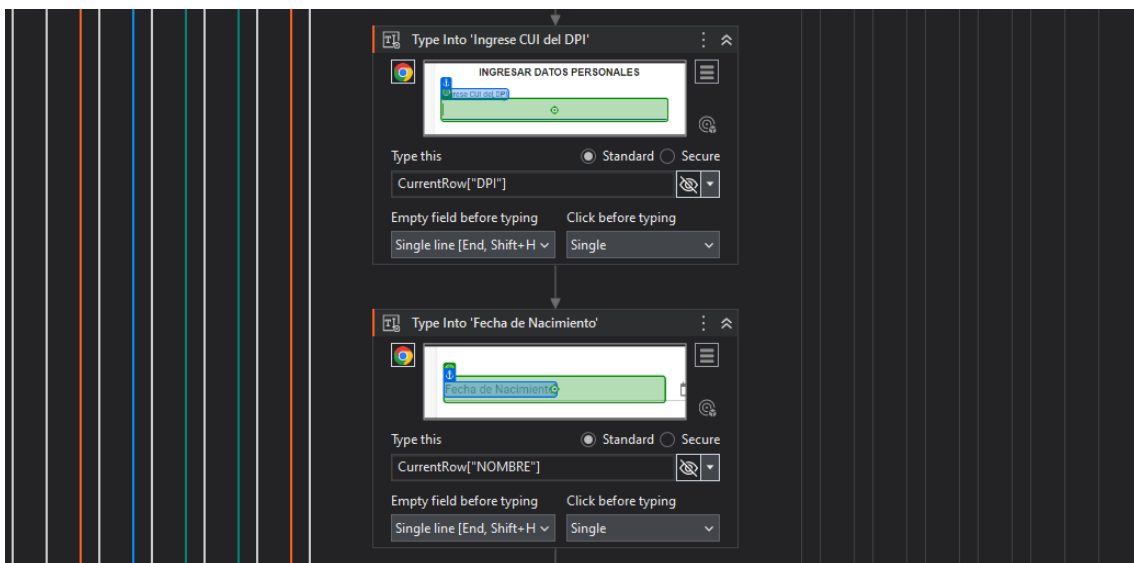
Type Into 'Ingrese CUI del DPI'

INGRESAR DATOS PERSONALES

Ingrese CUI del DPI

Type this

Standard Secure

CurrentRow["DPI"]

Empty field before typing

Click before typing

Single line [End, Shift+H

Single

Type Into 'Fecha de Nacimiento'

Fecha de Nacimiento

Type this

Standard Secure

CurrentRow["NOMBRE"]

Empty field before typing

Click before typing

Single line [End, Shift+H

Single